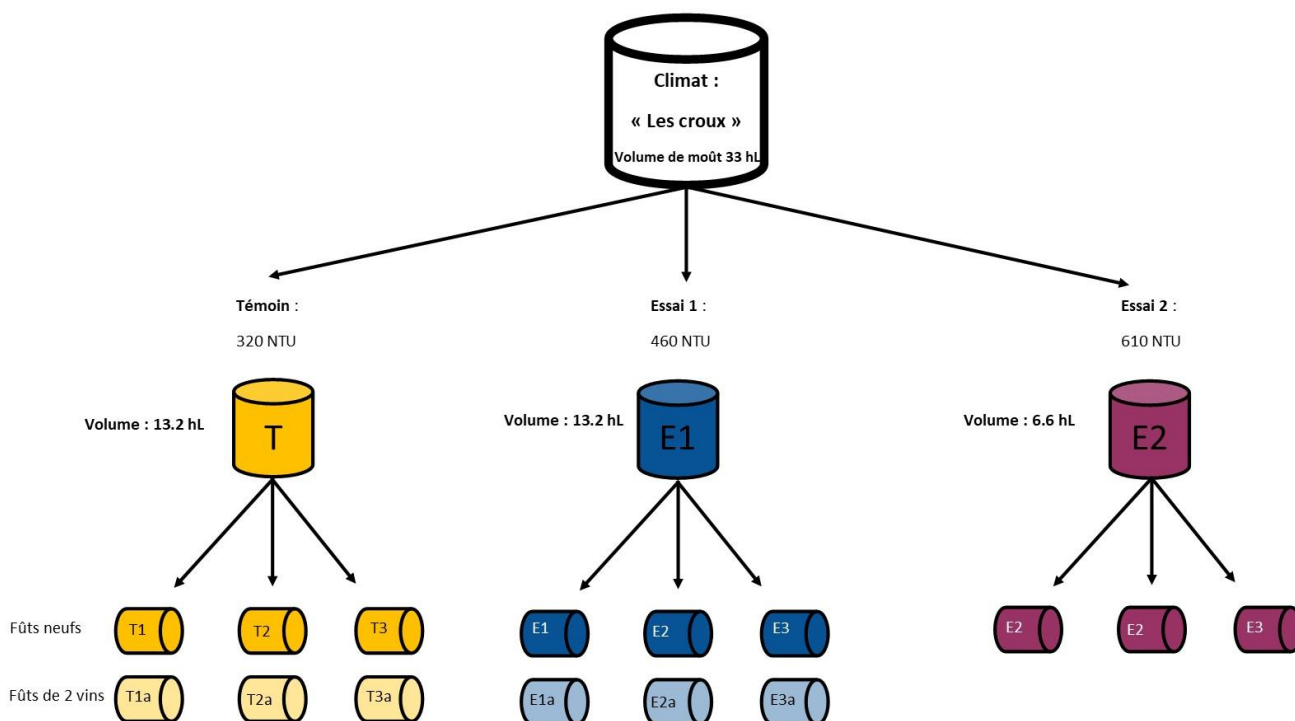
Climat :
« Les croux »
Volume de moût 33 hL

Témoin :
320 NTU

Essai 1 :
460 NTU

Essai 2 :
610 NTU

Volume : 13.2 hL
T

Volume : 13.2 hL
E1

Volume : 6.6 hL
E2

Fûts neufs
T1
T2
T3
E1
E2
E3
E2
E2
E3

Fûts de 2 vins
T1a
T2a
T3a
E1a
E2a
E3a